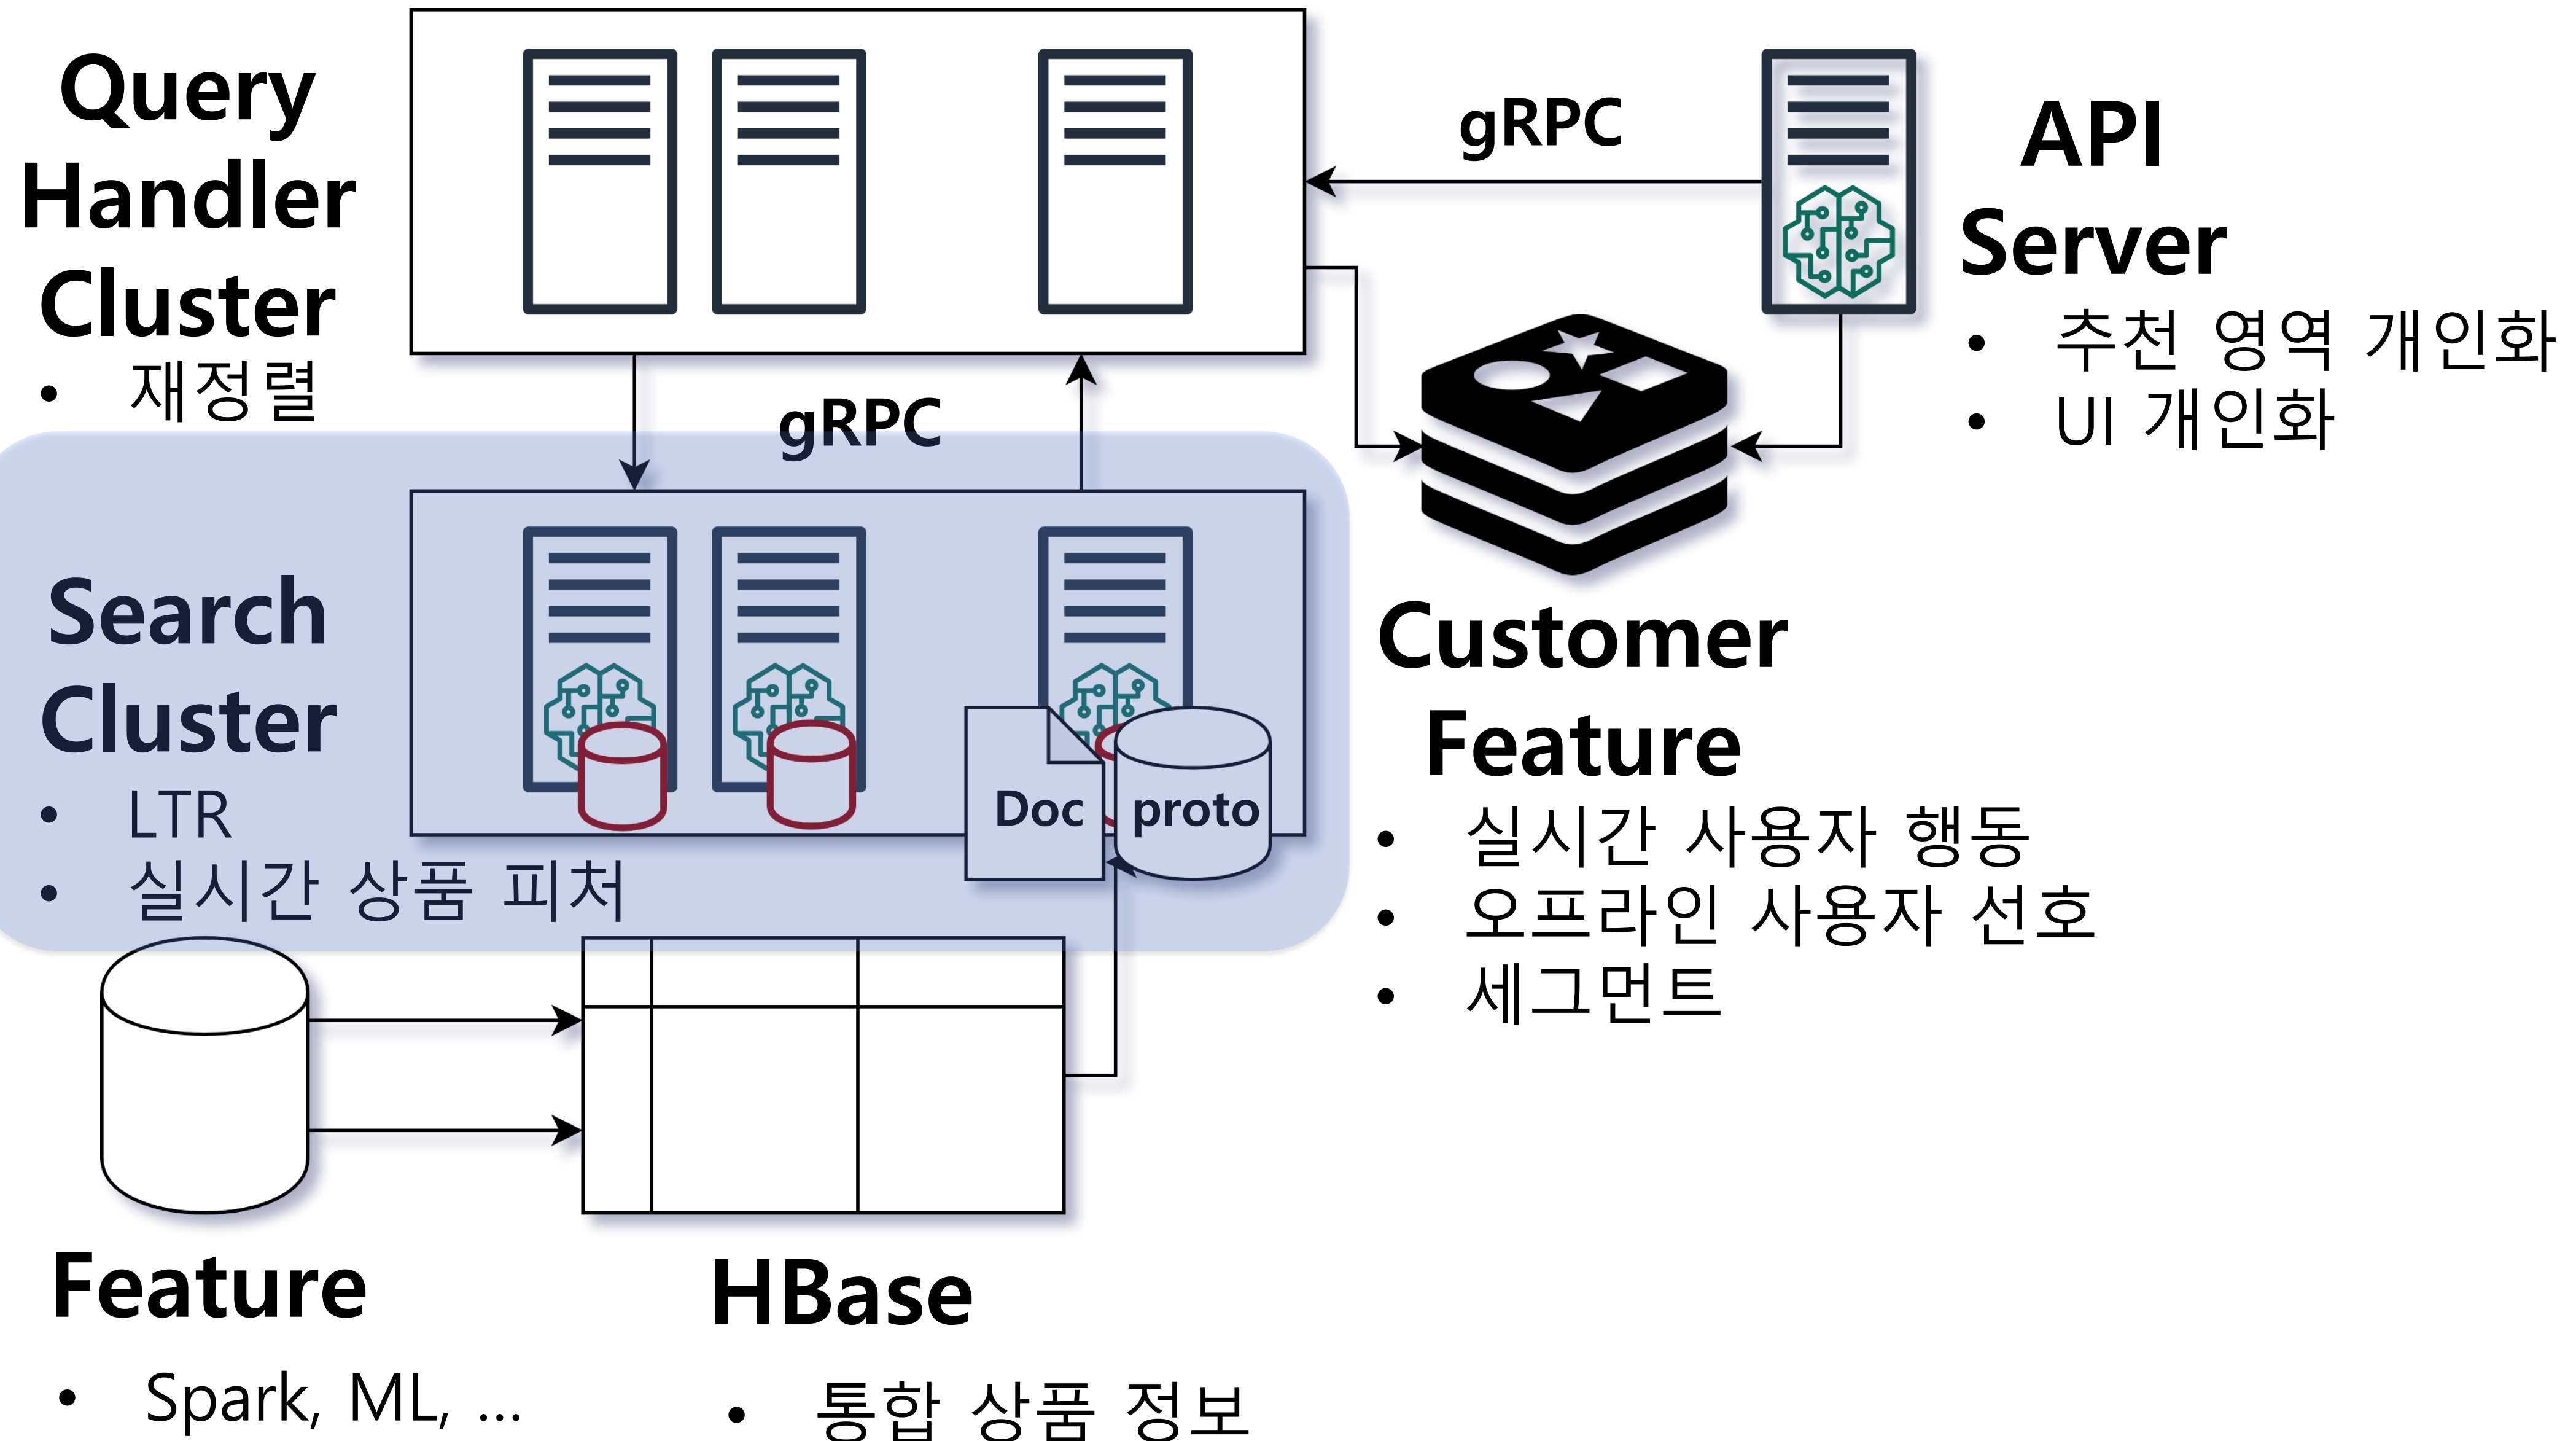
Query Handler Cluster
• 재정렬

gRPC

API Server
• 추천 영역 개인화
• UI 개인화

gRPC

Search Cluster
• LTR
• 실시간 상품 피처

Doc

proto

Customer Feature
• 실시간 사용자 행동
• 오프라인 사용자 선호
• 세그먼트

Feature
• Spark, ML, ...

HBase
• 통합 상품 정보